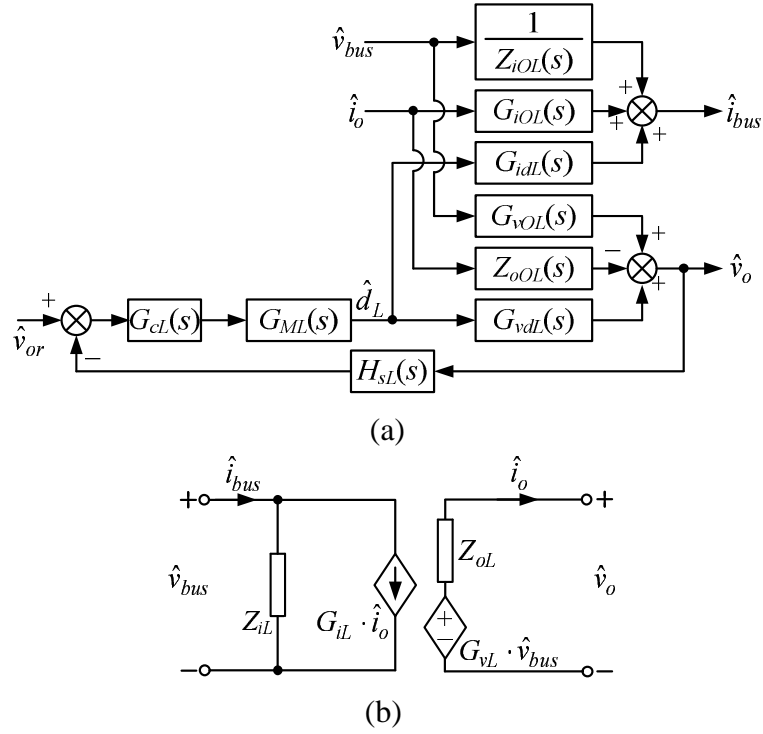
$\hat{v}_{bus}$

$\frac{1}{Z_{iOL}(s)}$

+

$\hat{i}_o$

$G_{iOL}(s)$

+

+

$\hat{i}_{bus}$

$G_{idL}(s)$

$G_{vOL}(s)$

+

−

$Z_{oOL}(s)$

+

$\hat{v}_o$

+

$\hat{d}_L$

$\hat{v}_{or}$

$G_{cL}(s)$

$G_{ML}(s)$

$G_{vdL}(s)$

−

$H_{sL}(s)$

(a)

+

$\hat{i}_{bus}$

$\hat{i}_o$

+

$Z_{oL}$

$\hat{v}_{bus}$

$\hat{v}_o$

$Z_{iL}$

$G_{iL} \cdot \hat{i}_o$

+

−

$G_{vL} \cdot \hat{v}_{bus}$

−

−

(b)